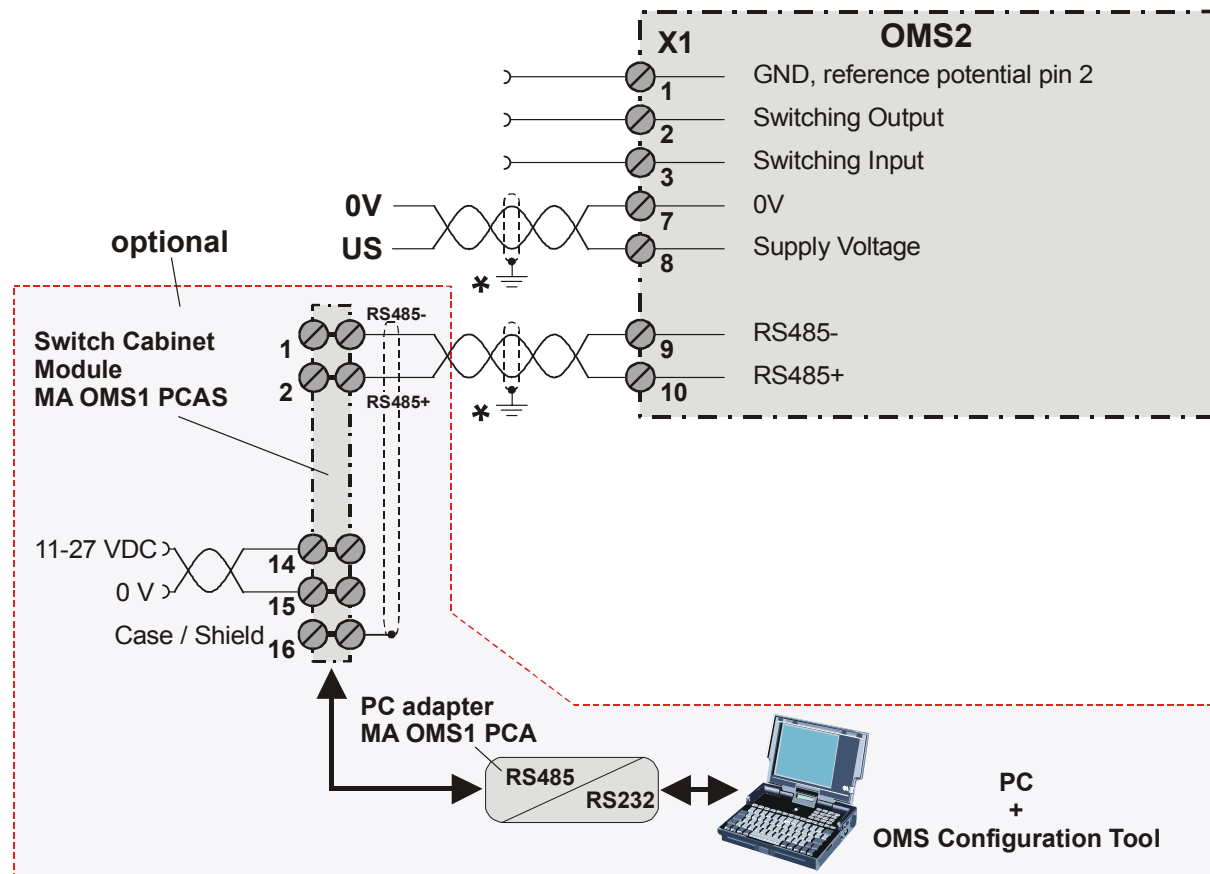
X1
OMS2
1
GND, reference potential pin 2
2
Switching Output
3
Switching Input
0V
7
0V
US
8
Supply Voltage
optional
*
Switch Cabinet Module
MA OMS1 PCAS
RS485-
1
9
RS485-
2
10
RS485+
RS485+
*
11-27 VDC
14
0 V
15
Case / Shield
16
PC adapter
MA OMS1 PCA
RS485
RS232
PC
+
OMS Configuration Tool